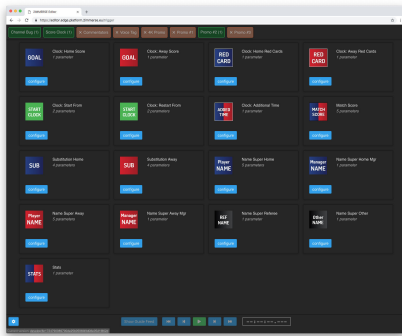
SidelineOnline Video

https://editor.edge.platform.ittmmedia.eu/?page=

Channel Bug (1) | Score Clock (1) | Commentators | Name Tag | All Photos | Photos #1 | Photos #2 | Photos #3

GOAL
Clock: Home Score
1 parameter
configure

GOAL
Clock: Away Score
1 parameter
configure

RED CARD
Clock: Home Red Cards
1 parameter
configure

RED CARD
Clock: Away Red Cards
1 parameter
configure

START CLOCK
Clock: Start From
2 parameters
configure

START CLOCK
Clock: Restart From
2 parameters
configure

ADDED TIME
Clock: Additional Time
1 parameter
configure

MATCH SCORE
Match Score
2 parameters
configure

SUB
Substitution Home
4 parameters
configure

SUB
Substitution Away
4 parameters
configure

Player NAME
Name Super Home
3 parameters
configure

Manager NAME
Name Super Home Mgr
1 parameter
configure

Player NAME
Name Super Away
3 parameters
configure

Manager NAME
Name Super Away Mgr
1 parameter
configure

REF NAME
Name Super Referee
1 parameter
configure

Other NAME
Name Super Other
1 parameter
configure

STATS
Stats
1 parameter
configure

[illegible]